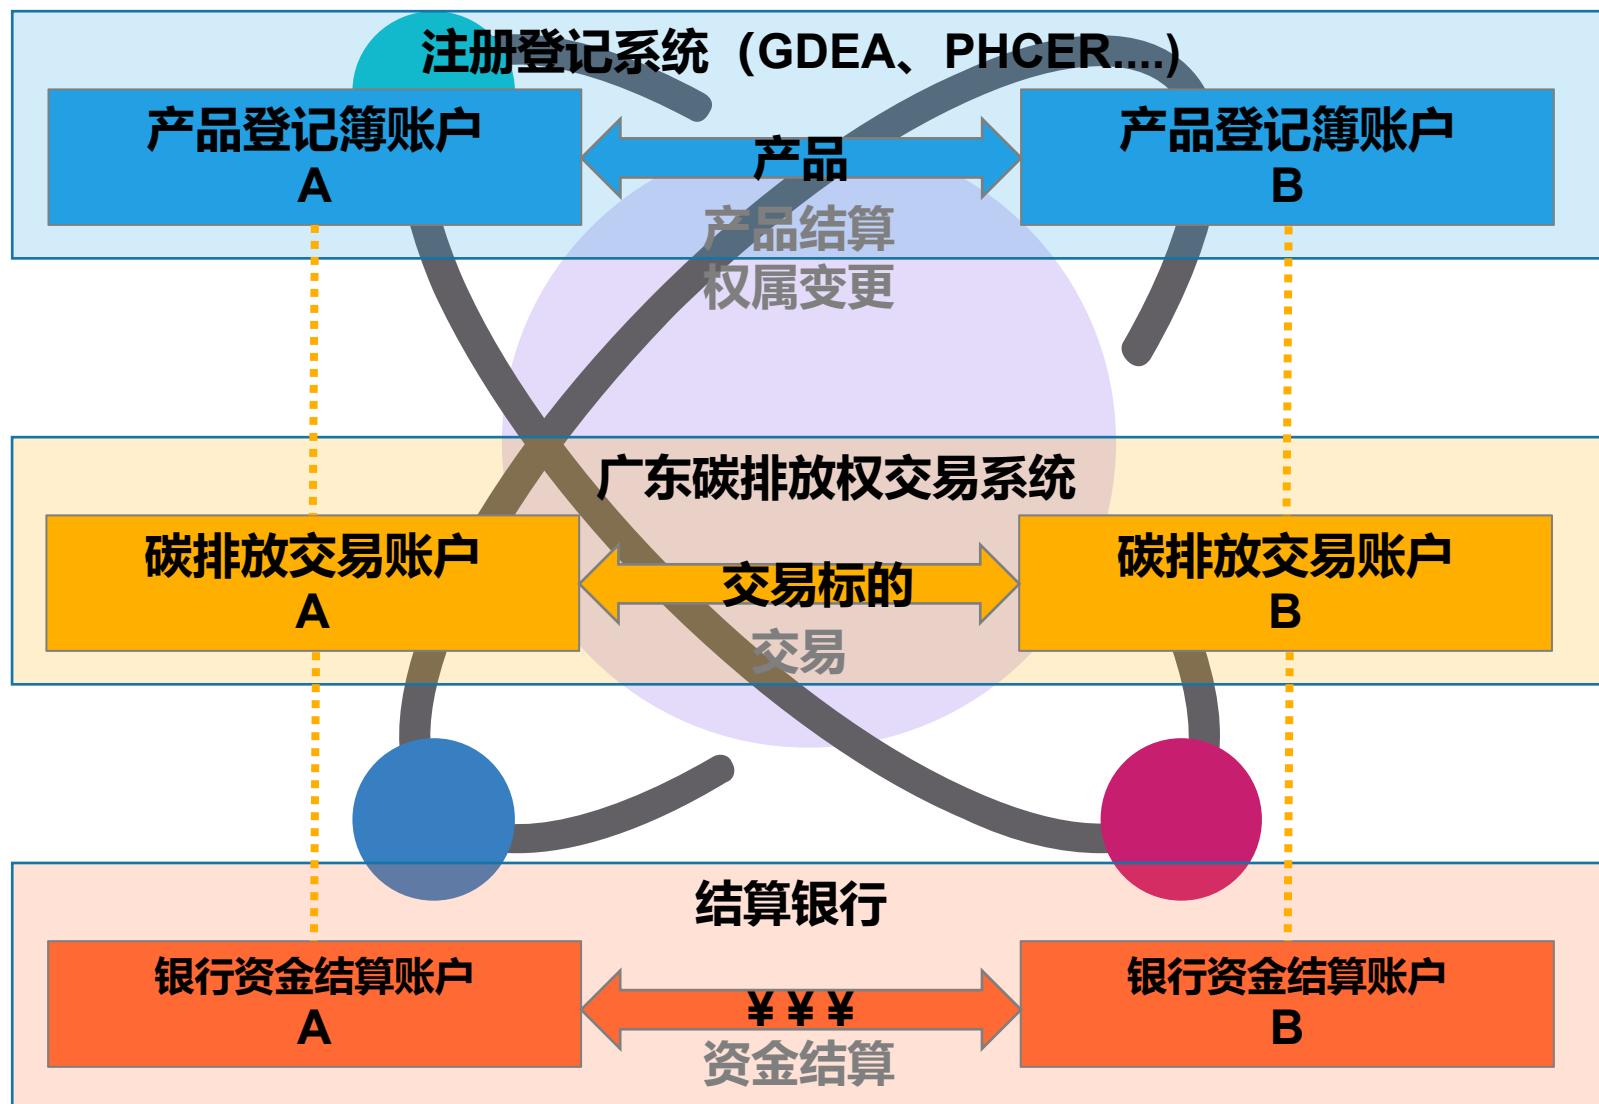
注册登记系统（GDEA、PHCER....)

产品登记簿账户
A

产品

产品登记簿账户
B

产品结算
权属变更

广东碳排放权交易系统

碳排放交易账户
A

交易标的

碳排放交易账户
B

交易

结算银行

银行资金结算账户
A

￥￥￥

银行资金结算账户
B

资金结算